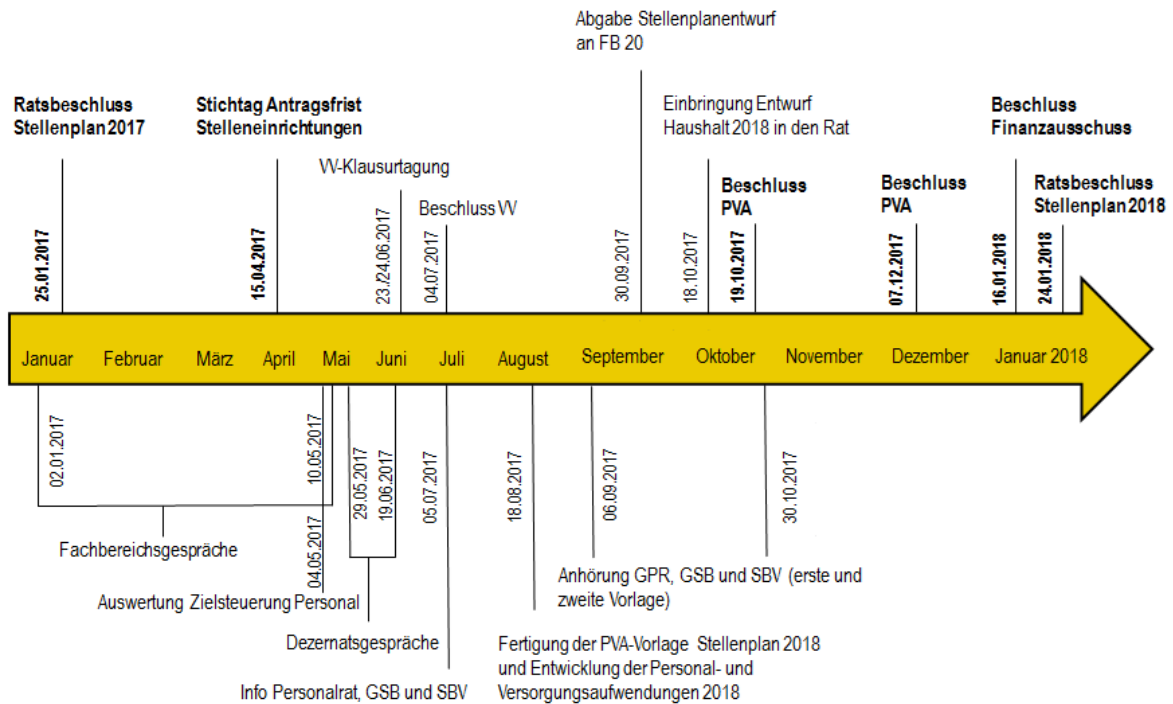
Abgabe Stellenplanentwurf an FB 20

Ratsbeschluss Stellenplan 2017

Stichtag Antragsfrist Stelleneinrichtungen

Einbringung Entwurf Haushalt 2018 in den Rat

Beschluss Finanzausschuss

VV-Klausurtagung

Beschluss VV

Beschluss PVA

Beschluss PVA

Ratsbeschluss Stellenplan 2018

25.01.2017

15.04.2017

23./24.06.2017

04.07.2017

30.09.2017

18.10.2017

19.10.2017

07.12.2017

16.01.2018

24.01.2018

Januar Februar März April Mai Juni Juli August September Oktober November Dezember Januar 2018

02.01.2017

10.05.2017

04.05.2017

29.05.2017

19.06.2017

05.07.2017

18.08.2017

06.09.2017

30.10.2017

Fachbereichsgespräche

Auswertung Zielsteuerung Personal

Dezernatsgespräche

Info Personalrat, GSB und SBV

Anhörung GPR, GSB und SBV (erste und zweite Vorlage)

Fertigung der PVA-Vorlage Stellenplan 2018 und Entwicklung der Personal- und Versorgungsaufwendungen 2018